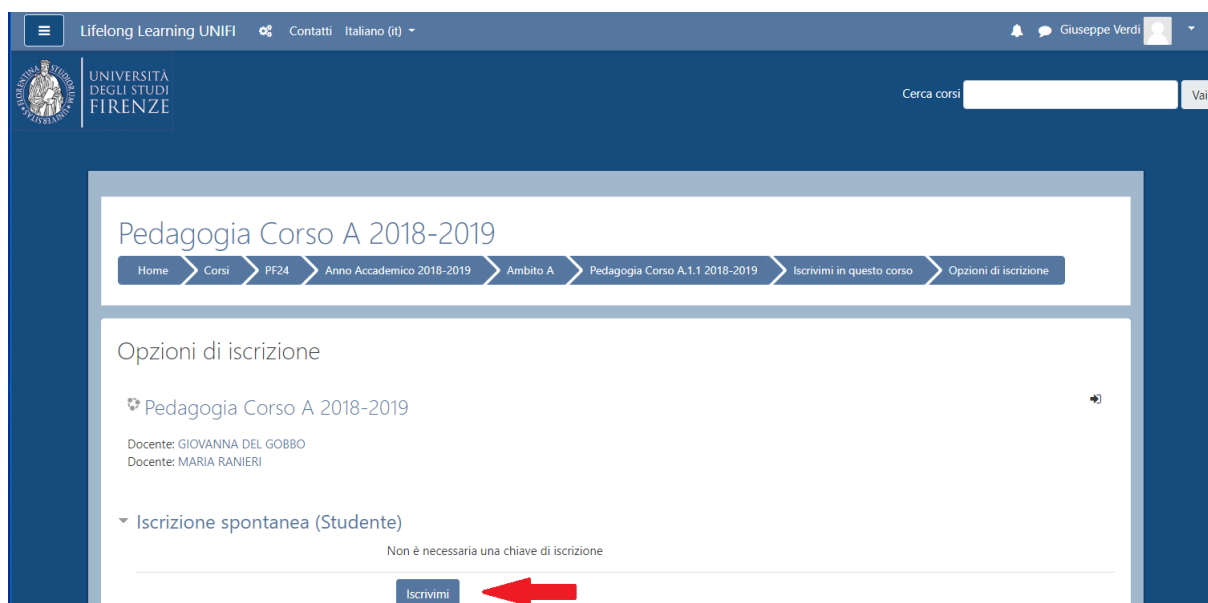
Lifelong Learning UNIFI Contatti Italiano (it) Giuseppe Verdi

UNIVERSITÀ DEGLI STUDI FIRENZE

Cerca corsi Vai

Pedagogia Corso A 2018-2019

Home Corsi PF24 Anno Accademico 2018-2019 Ambito A Pedagogia Corso A.1.1 2018-2019 Iscrivimi in questo corso Opzioni di iscrizione

Opzioni di iscrizione

Pedagogia Corso A 2018-2019

Docente: GIOVANNA DEL GOBBO
Docente: MARIA RANIERI

Iscrizione spontanea (Studente)

Non è necessaria una chiave di iscrizione

Iscrivimi